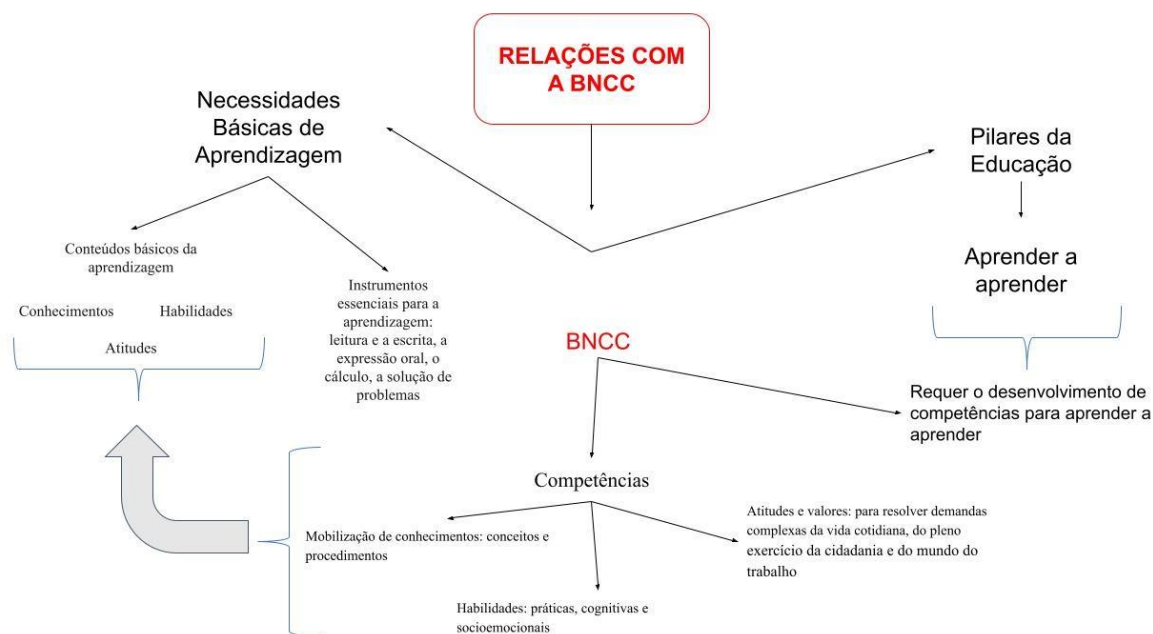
RELAÇÕES COM A BNCC

Necessidades Básicas de Aprendizagem

Pilares da Educação

Conteúdos básicos da aprendizagem

Conhecimentos

Habilidades

Atitudes

Instrumentos essenciais para a aprendizagem: leitura e a escrita, a expressão oral, o cálculo, a solução de problemas

Aprender a aprender

BNCC

Requer o desenvolvimento de competências para aprender a aprender

Competências

Mobilização de conhecimentos: conceitos e procedimentos

Habilidades: práticas, cognitivas e socioemocionais

Atitudes e valores: para resolver demandas complexas da vida cotidiana, do pleno exercício da cidadania e do mundo do trabalho